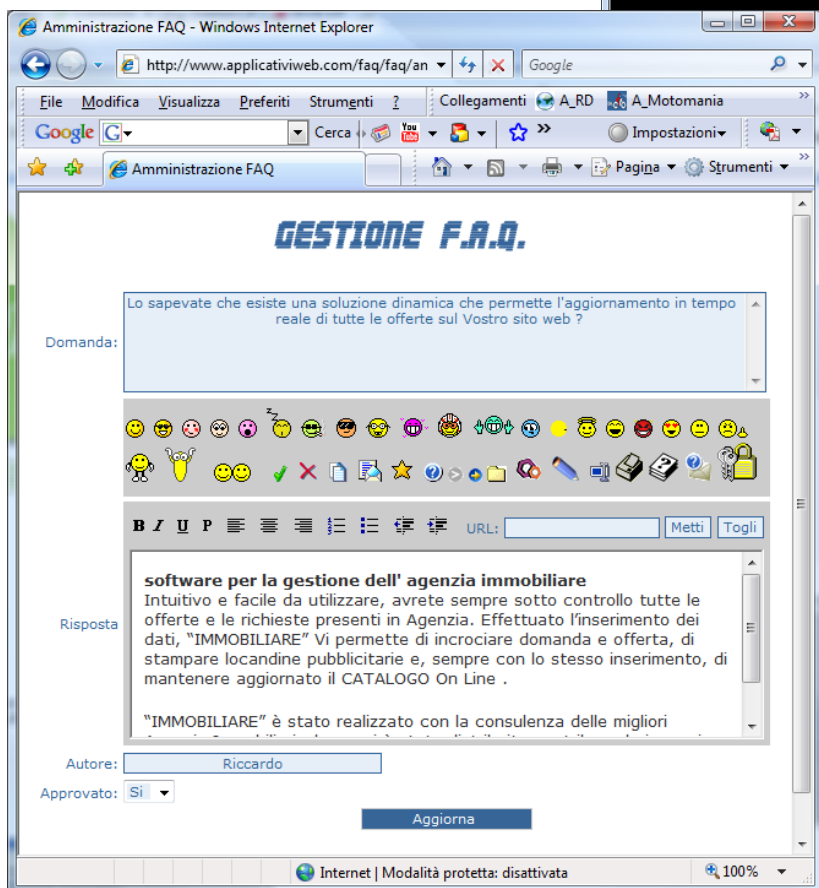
Amministrazione FAQ - Windows Internet Explorer

http://www.applicativiweb.com/faq/faq/an

Google

File Modifica Visualizza Preferiti Strumenti ?

Collegamenti A_RD A_Motomania

Google Cerca Impostazioni

Amministrazione FAQ

Pagina Strumenti

GESTIONE F.A.Q.

Domanda: Lo sapevate che esiste una soluzione dinamica che permette l'aggiornamento in tempo reale di tutte le offerte sul Vostro sito web ?

B I U P URL: Metti Togli

Risposta

software per la gestione dell' agenzia immobiliare
Intuitivo e facile da utilizzare, avrete sempre sotto controllo tutte le offerte e le richieste presenti in Agenzia. Effettuato l'inserimento dei dati, "IMMOBILIARE" Vi permette di incrociare domanda e offerta, di stampare locandine pubblicitarie e, sempre con lo stesso inserimento, di mantenere aggiornato il CATALOGO On Line .

"IMMOBILIARE" è stato realizzato con la consulenza delle migliori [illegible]

Autore: Riccardo

Approvato: Si

Aggiorna

Internet | Modalità protetta: disattivata

100%